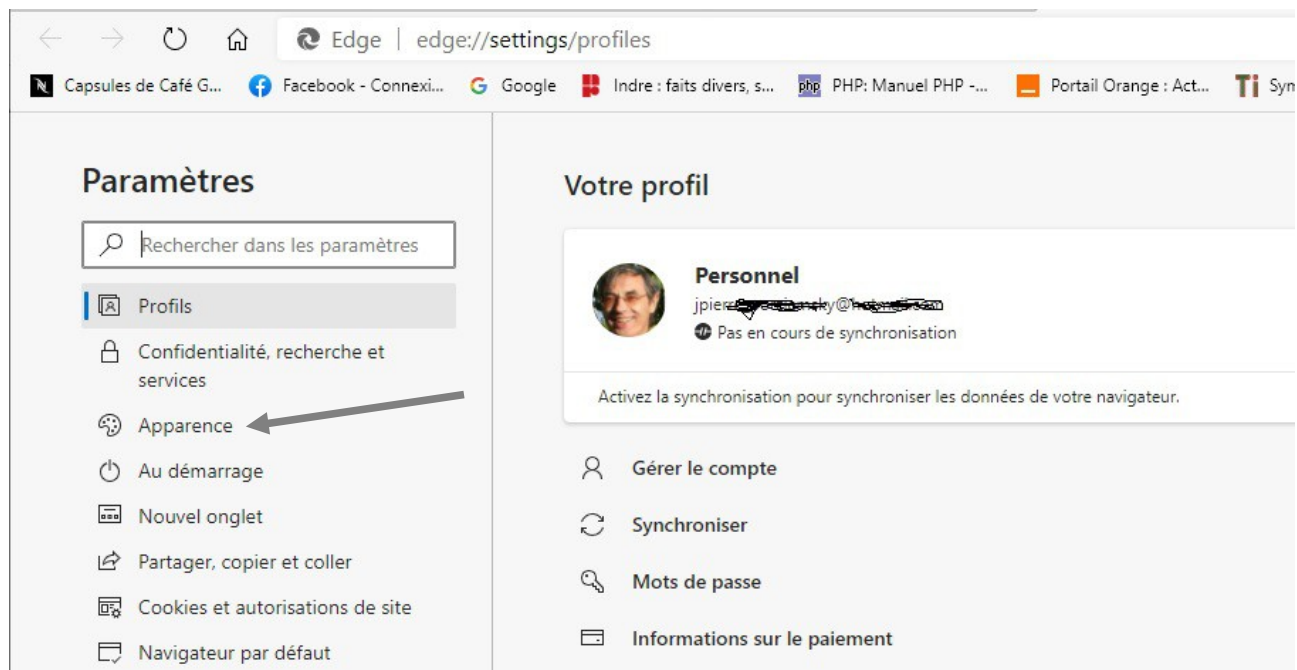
Edge | edge://settings/profiles

Capsules de Café G... Facebook - Connexi... Google Indre : faits divers, s... PHP: Manuel PHP -... Portail Orange : Act... Sym

Paramètres

Rechercher dans les paramètres

Profils

Confidentialité, recherche et services

Apparence

Au démarrage

Nouvel onglet

Partager, copier et coller

Cookies et autorisations de site

Navigateur par défaut

Votre profil

Personnel

jpier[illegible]ky@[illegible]

Pas en cours de synchronisation

Activez la synchronisation pour synchroniser les données de votre navigateur.

Gérer le compte

Synchroniser

Mots de passe

Informations sur le paiement